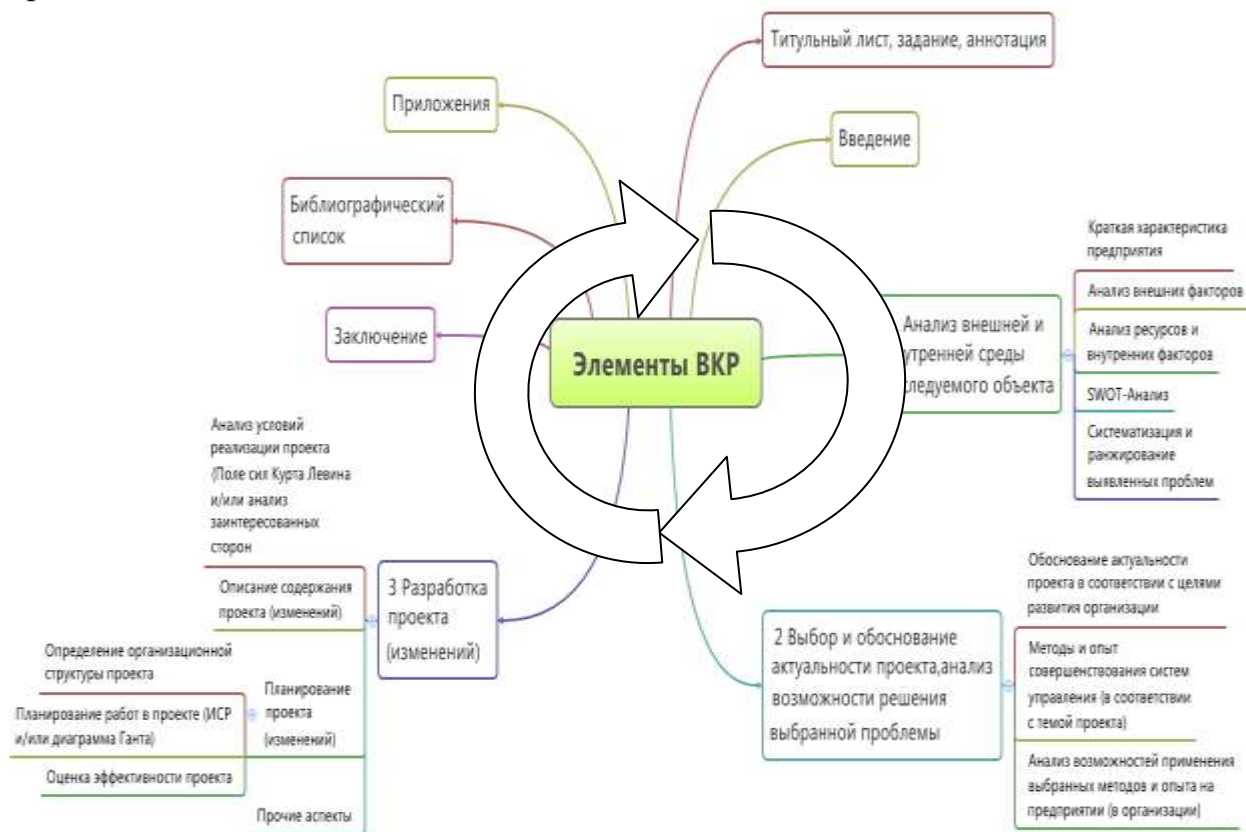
Титульный лист, задание, аннотация

Приложения

Введение

Библиографический список

Краткая характеристика предприятия

Анализ внешних факторов

Анализ внешней и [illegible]утренней среды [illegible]следуемого объекта

Анализ ресурсов и внутренних факторов

Заключение

Элементы ВКР

SWOT-Анализ

Систематизация и ранжирование выявленных проблем

Анализ условий реализации проекта (Поле сил Курта Левина и/или анализ заинтересованных сторон

Описание содержания проекта (изменений)

3 Разработка проекта (изменений)

Обоснование актуальности проекта в соответствии с целями развития организации

Определение организационной структуры проекта

Планирование работ в проекте (ИСР и/или диаграмма Ганта)

Планирование проекта (изменений)

Оценка эффективности проекта

Прочие аспекты

2 Выбор и обоснование актуальности проекта,анализ возможности решения выбранной проблемы

Методы и опыт совершенствования систем управления (в соответствии с темой проекта)

Анализ возможностей применения выбранных методов и опыта на предприятии (в организации)